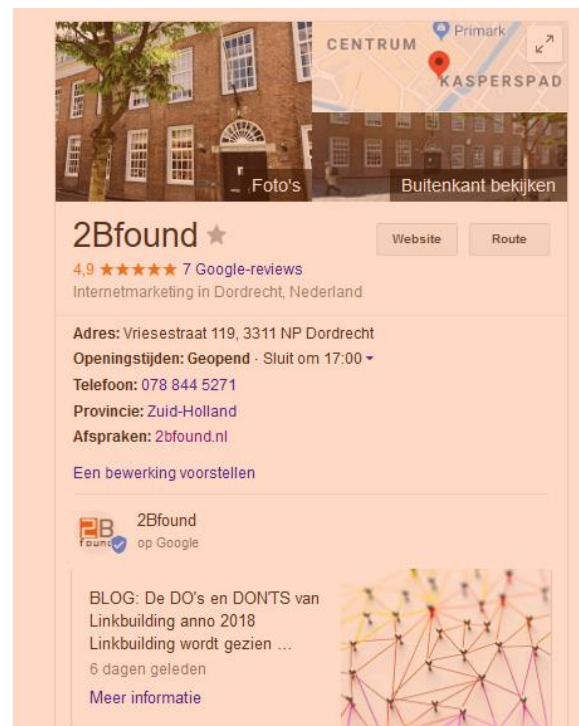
CENTRUM
Primark
KASPERSPAD
Foto's
Buitenkant bekijken

2Bfound
Website
Route
4,9 ★★★★★ 7 Google-reviews
Internetmarketing in Dordrecht, Nederland

Adres: Vriesestraat 119, 3311 NP Dordrecht
Openingstijden: Geopend · Sluit om 17:00
Telefoon: 078 844 5271
Provincie: Zuid-Holland
Afspraken: 2bfound.nl

Een bewerking voorstellen

2B found
2Bfound
op Google

BLOG: De DO's en DON'TS van Linkbuilding anno 2018 Linkbuilding wordt gezien ...
6 dagen geleden
Meer informatie